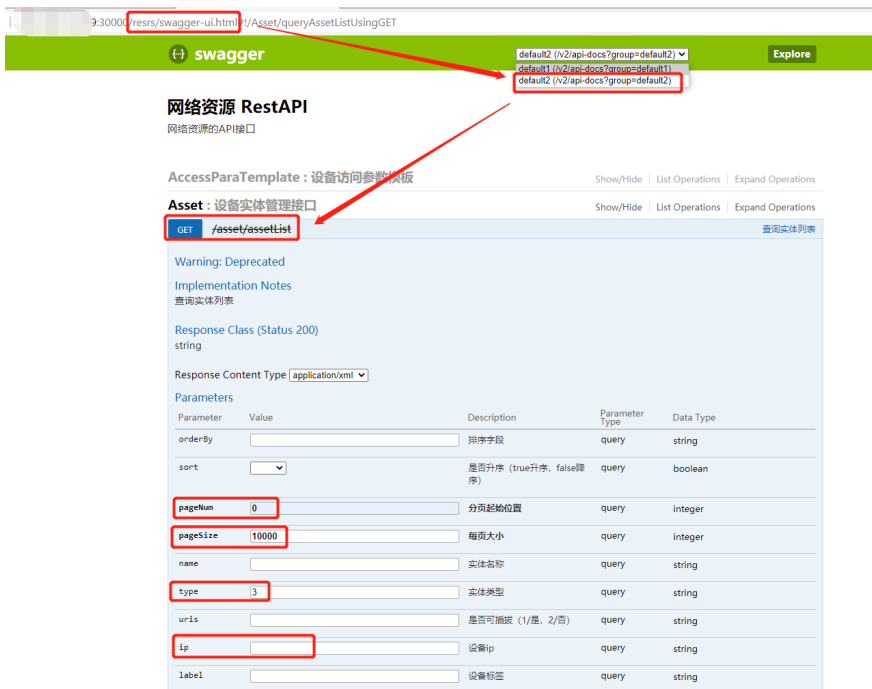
9:30000/resrs/swagger-ui.html#!/Asset/queryAssetListUsingGET

{-} swagger

default2 (/v2/api-docs?group=default2)
default1 (/v2/api-docs?group=default1)
default2 (/v2/api-docs?group=default2)

Explore

网络资源 RestAPI

网络资源的API接口

AccessParaTemplate : 设备访问参数模板

Show/Hide | List Operations | Expand Operations

Asset : 设备实体管理接口

Show/Hide | List Operations | Expand Operations

GET /asset/assetList 查询实体列表

Warning: Deprecated

Implementation Notes

查询实体列表

Response Class (Status 200)

string

Response Content Type application/xml

Parameters

| Parameter | Value | Description | Parameter Type | Data Type |
|---|---|---|---|---|
| orderBy | | 排序字段 | query | string |
| sort | | 是否升序（true升序，false降序） | query | boolean |
| pageNum | 0 | 分页起始位置 | query | integer |
| pageSize | 10000 | 每页大小 | query | integer |
| name | | 实体名称 | query | string |
| type | 3 | 实体类型 | query | string |
| uris | | 是否可插拔（1/是，2/否） | query | string |
| ip | | 设备ip | query | string |
| label | | 设备标签 | query | string |